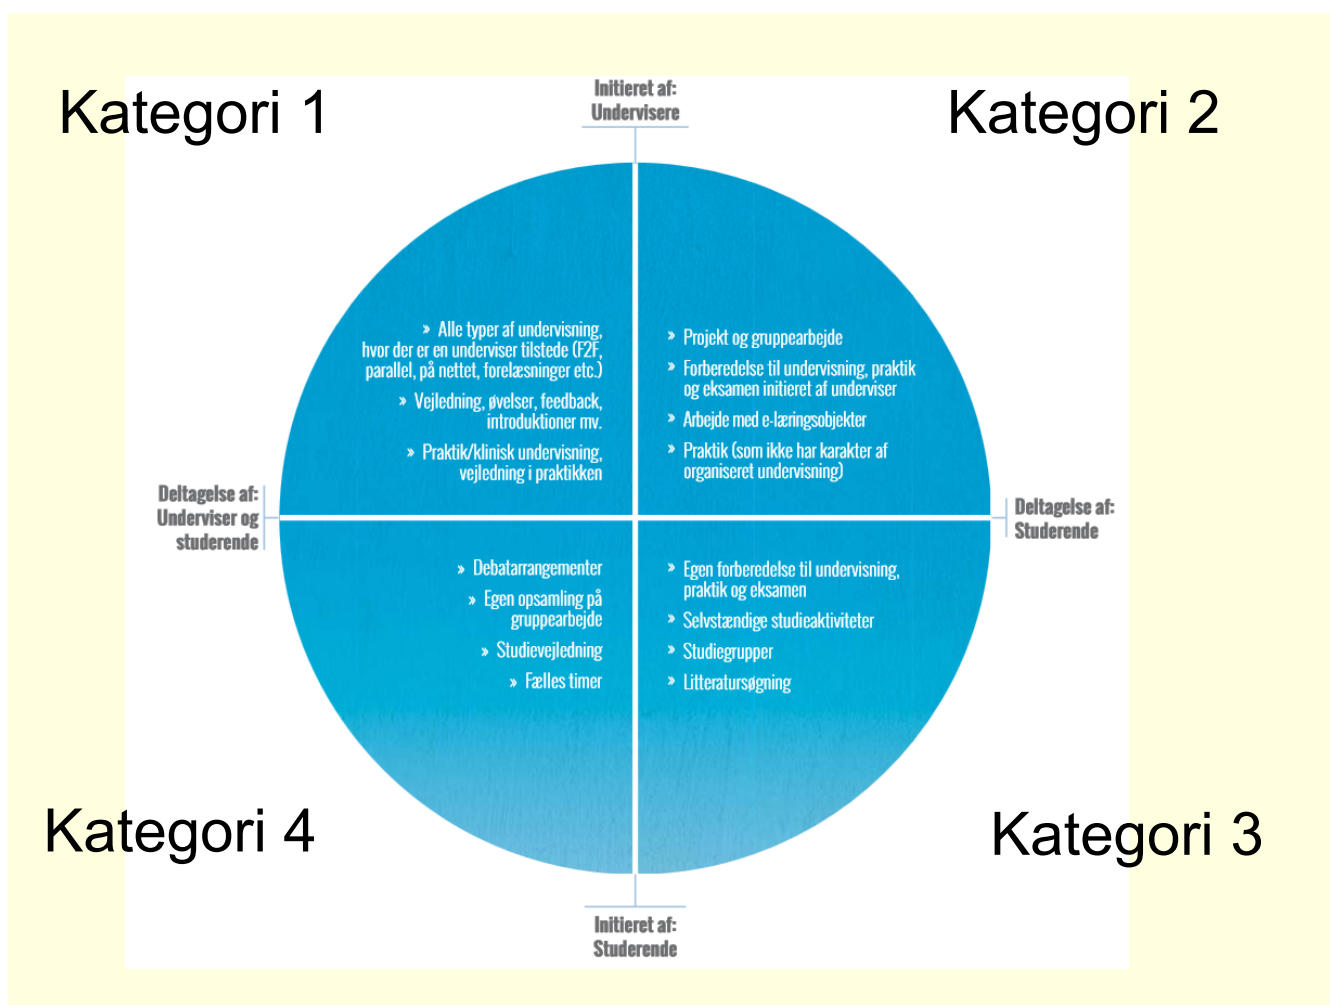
Kategori 1

Initieret af:
Undervisere

Kategori 2

» Alle typer af undervisning, hvor der er en underviser tilstede (F2F, parallel, på nettet, forelæsninger etc.)

» Vejledning, øvelser, feedback, introduktioner mv.

» Praktik/klinisk undervisning, vejledning i praktikken

» Projekt og gruppearbejde

» Forberedelse til undervisning, praktik og eksamen initieret af underviser

» Arbejde med e-læringsobjekter

» Praktik (som ikke har karakter af organiseret undervisning)

Deltagelse af:
Underviser og studerende

Deltagelse af:
Studerende

» Debatarrangementer

» Egen opsamling på gruppearbejde

» Studievejledning

» Fælles timer

» Egen forberedelse til undervisning, praktik og eksamen

» Selvstændige studieaktiviteter

» Studiegrupper

» Litteratursøgning

Kategori 4

Kategori 3

Initieret af:
Studerende